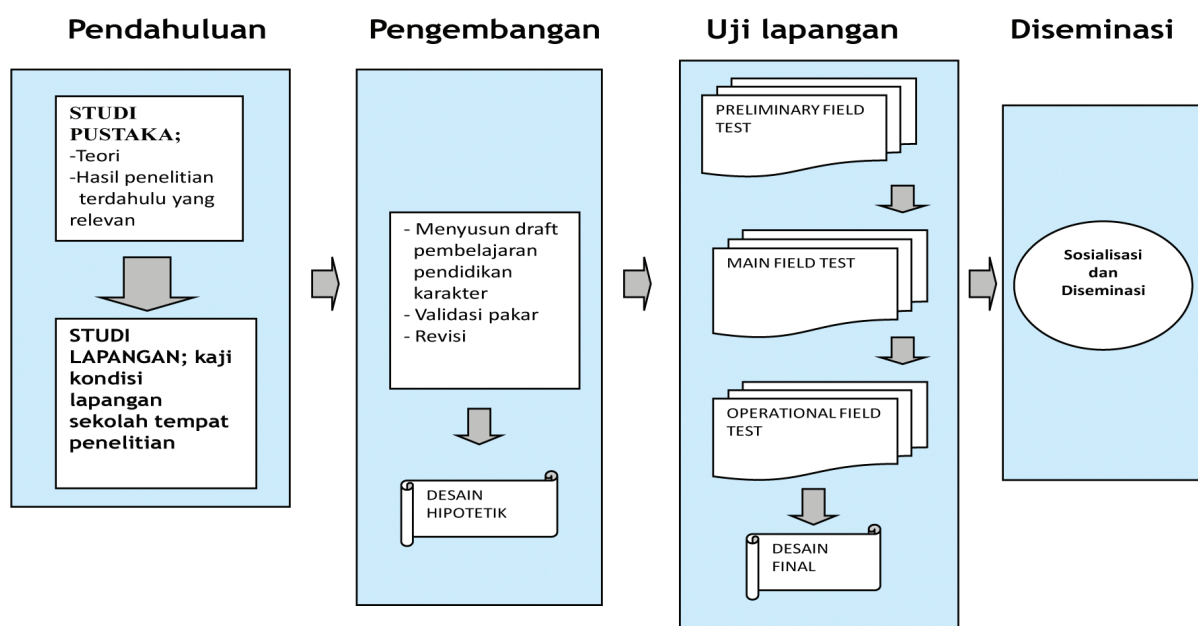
Pendahuluan

STUDI PUSTAKA;
-Teori
-Hasil penelitian terdahulu yang relevan

STUDI LAPANGAN; kaji kondisi lapangan sekolah tempat penelitian

Pengembangan

- Menyusun draft pembelajaran pendidikan karakter
- Validasi pakar
- Revisi

DESAIN HIPOTETIK

Uji lapangan

PRELIMINARY FIELD TEST

MAIN FIELD TEST

OPERATIONAL FIELD TEST

DESAIN FINAL

Diseminasi

Sosialisasi dan Diseminasi